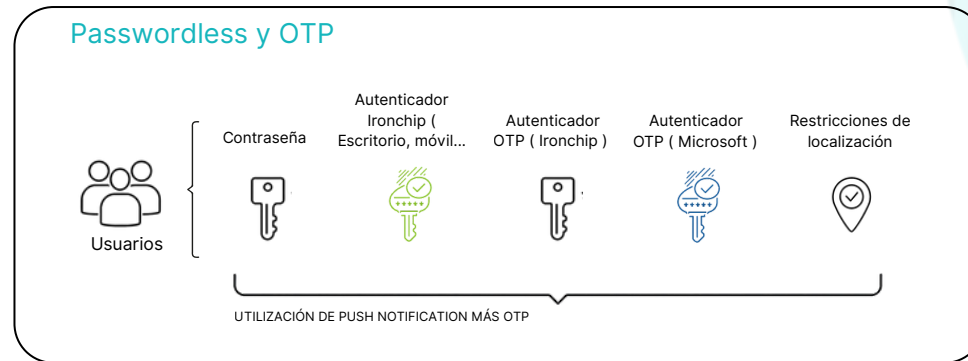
Passwordless y OTP

Usuarios

Contraseña

Autenticador Ironchip ( Escritorio, móvil...

Autenticador OTP ( Ironchip )

Autenticador OTP ( Microsoft )

Restricciones de localización

UTILIZACIÓN DE PUSH NOTIFICATION MÁS OTP